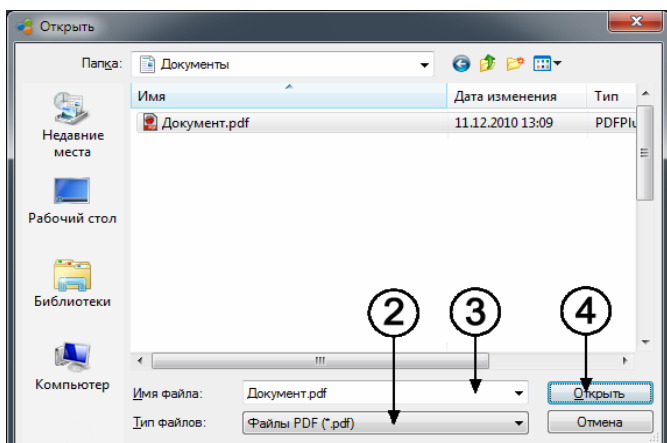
Открыть

Папка: Документы

Недавние места

Рабочий стол

Библиотеки

Компьютер

| Имя | Дата изменения | Тип |
|---|---|---|
| Документ.pdf | 11.12.2010 13:09 | PDFPl |

Имя файла: Документ.pdf

Тип файлов: Файлы PDF (*.pdf)

Открыть

Отмена

2

3

4